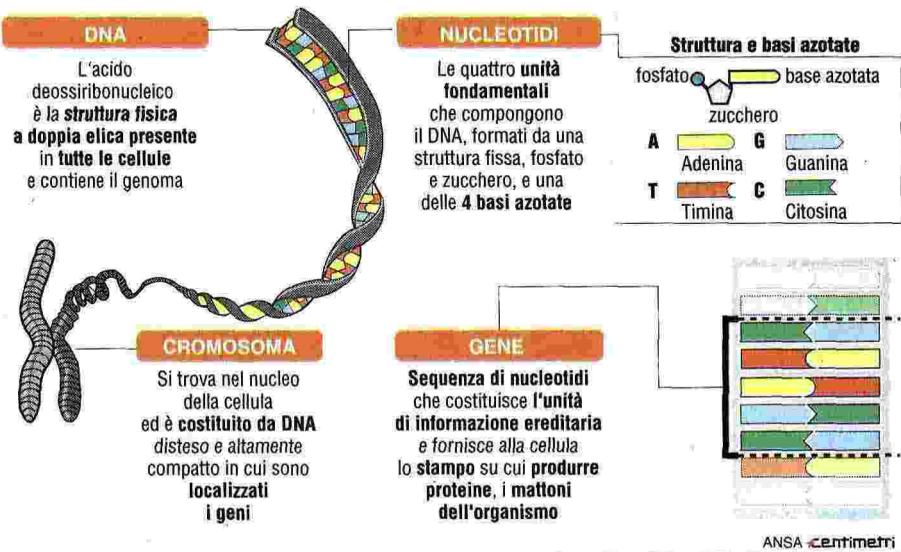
DNA

L'acido deossiribonucleico è la **struttura fisica a doppia elica presente** in **tutte le cellule** e contiene il genoma

NUCLEOTIDI

Le quattro **unità fondamentali** che compongono il DNA, formati da una struttura fissa, fosfato e zucchero, e una delle **4 basi azotate**

Struttura e basi azotate

fosfato

base azotata

zucchero

A Adenina

G Guanina

T Timina

C Citosina

CROMOSOMA

Si trova nel nucleo della cellula ed è **costituito da DNA** disteso e altamente compatto in cui sono **localizzati i geni**

GENE

**Sequenza di nucleotidi** che costituisce **l'unità di informazione ereditaria** e fornisce alla cellula lo **stampo** su cui **produrre proteine**, i **mattoni dell'organismo**

ANSA Centimetri